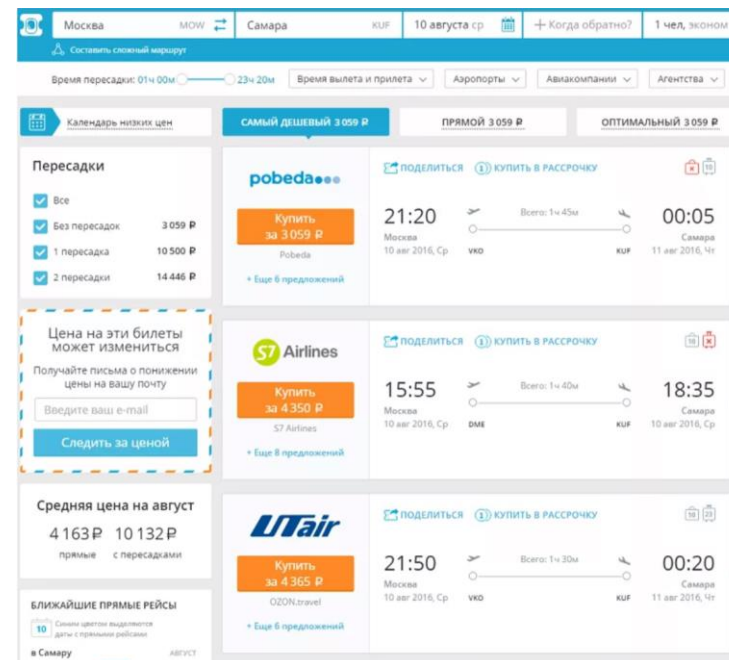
Москва MOW Самара KUF 10 августа ср + Когда обратно? 1 чел, эконом

Составить сложный маршрут

Время пересадки: 01ч 00м 23ч 20м Время вылета и прилета Аэропорты Авиакомпании Агентства

Календарь низких цен

САМЫЙ ДЕШЕВЫЙ 3 059 ₽ ПРЯМОЙ 3 059 ₽ ОПТИМАЛЬНЫЙ 3 059 ₽

Пересадки

Все

Без пересадок 3 059 ₽

1 пересадка 10 500 ₽

2 пересадки 14 446 ₽

Цена на эти билеты может измениться

Получайте письма о понижении цены на вашу почту

Введите ваш e-mail

Следить за ценой

Средняя цена на август

4 163 ₽ 10 132 ₽

прямые с пересадками

БЛИЖАЙШИЕ ПРЯМЫЕ РЕЙСЫ

10 Синим цветом выделяются даты с прямыми рейсами

в Самару АВГУСТ

pobeda

Купить за 3 059 ₽

Pobeda

+ Еще 6 предложений

ПОДЕЛИТЬСЯ КУПИТЬ В РАССРОЧКУ

21:20 Всего: 1ч 45м 00:05

Москва 10 авг 2016, Ср VKO KUF Самара 11 авг 2016, Чт

S7 Airlines

Купить за 4 350 ₽

S7 Airlines

+ Еще 8 предложений

ПОДЕЛИТЬСЯ КУПИТЬ В РАССРОЧКУ

15:55 Всего: 1ч 40м 18:35

Москва 10 авг 2016, Ср DME KUF Самара 10 авг 2016, Ср

UTair

Купить за 4 365 ₽

OZON.travel

+ Еще 6 предложений

ПОДЕЛИТЬСЯ КУПИТЬ В РАССРОЧКУ

21:50 Всего: 1ч 30м 00:20

Москва 10 авг 2016, Ср VKO KUF Самара 11 авг 2016, Чт